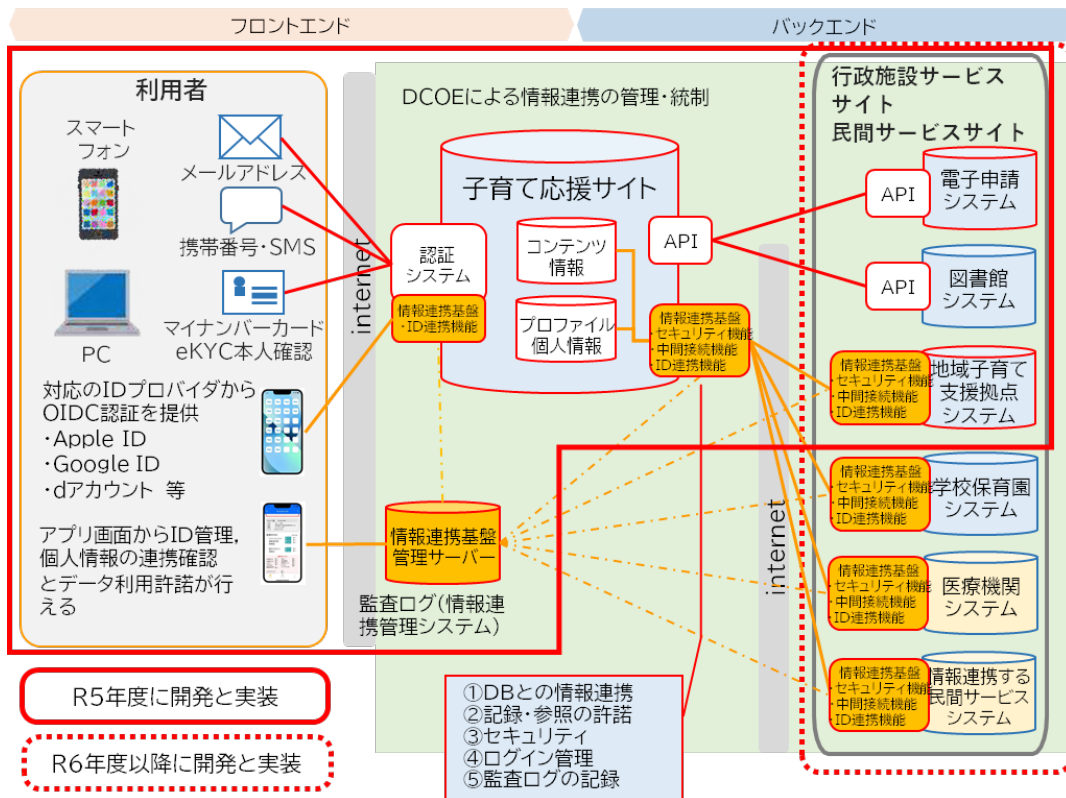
フロントエンド

バックエンド

利用者

スマートフォン

メールアドレス

携帯番号・SMS

PC

マイナンバーカード eKYC本人確認

対応のIDプロバイダから OIDC認証を提供
・Apple ID
・Google ID
・dアカウント 等

アプリ画面からID管理，個人情報の連携確認とデータ利用許諾が行える

internet

DCOEによる情報連携の管理・統制

子育て応援サイト

認証システム

情報連携基盤 ・ID連携機能

コンテンツ情報

プロファイル個人情報

API

情報連携基盤 セキュリティ機能 中間接続機能 ID連携機能

情報連携基盤管理サーバー

監査ログ（情報連携管理システム）

行政施設サービスサイト 民間サービスサイト

API

電子申請システム

API

図書館システム

情報連携基盤 セキュリティ機能 中間接続機能 ID連携機能

地域子育て支援拠点システム

internet

情報連携基盤 セキュリティ機能 中間接続機能 ID連携機能

学校保育園システム

情報連携基盤 セキュリティ機能 中間接続機能 ID連携機能

医療機関システム

情報連携基盤 セキュリティ機能 中間接続機能 ID連携機能

情報連携する民間サービスシステム

R5年度に開発と実装

R6年度以降に開発と実装

①DBとの情報連携
②記録・参照の許諾
③セキュリティ
④ログイン管理
⑤監査ログの記録